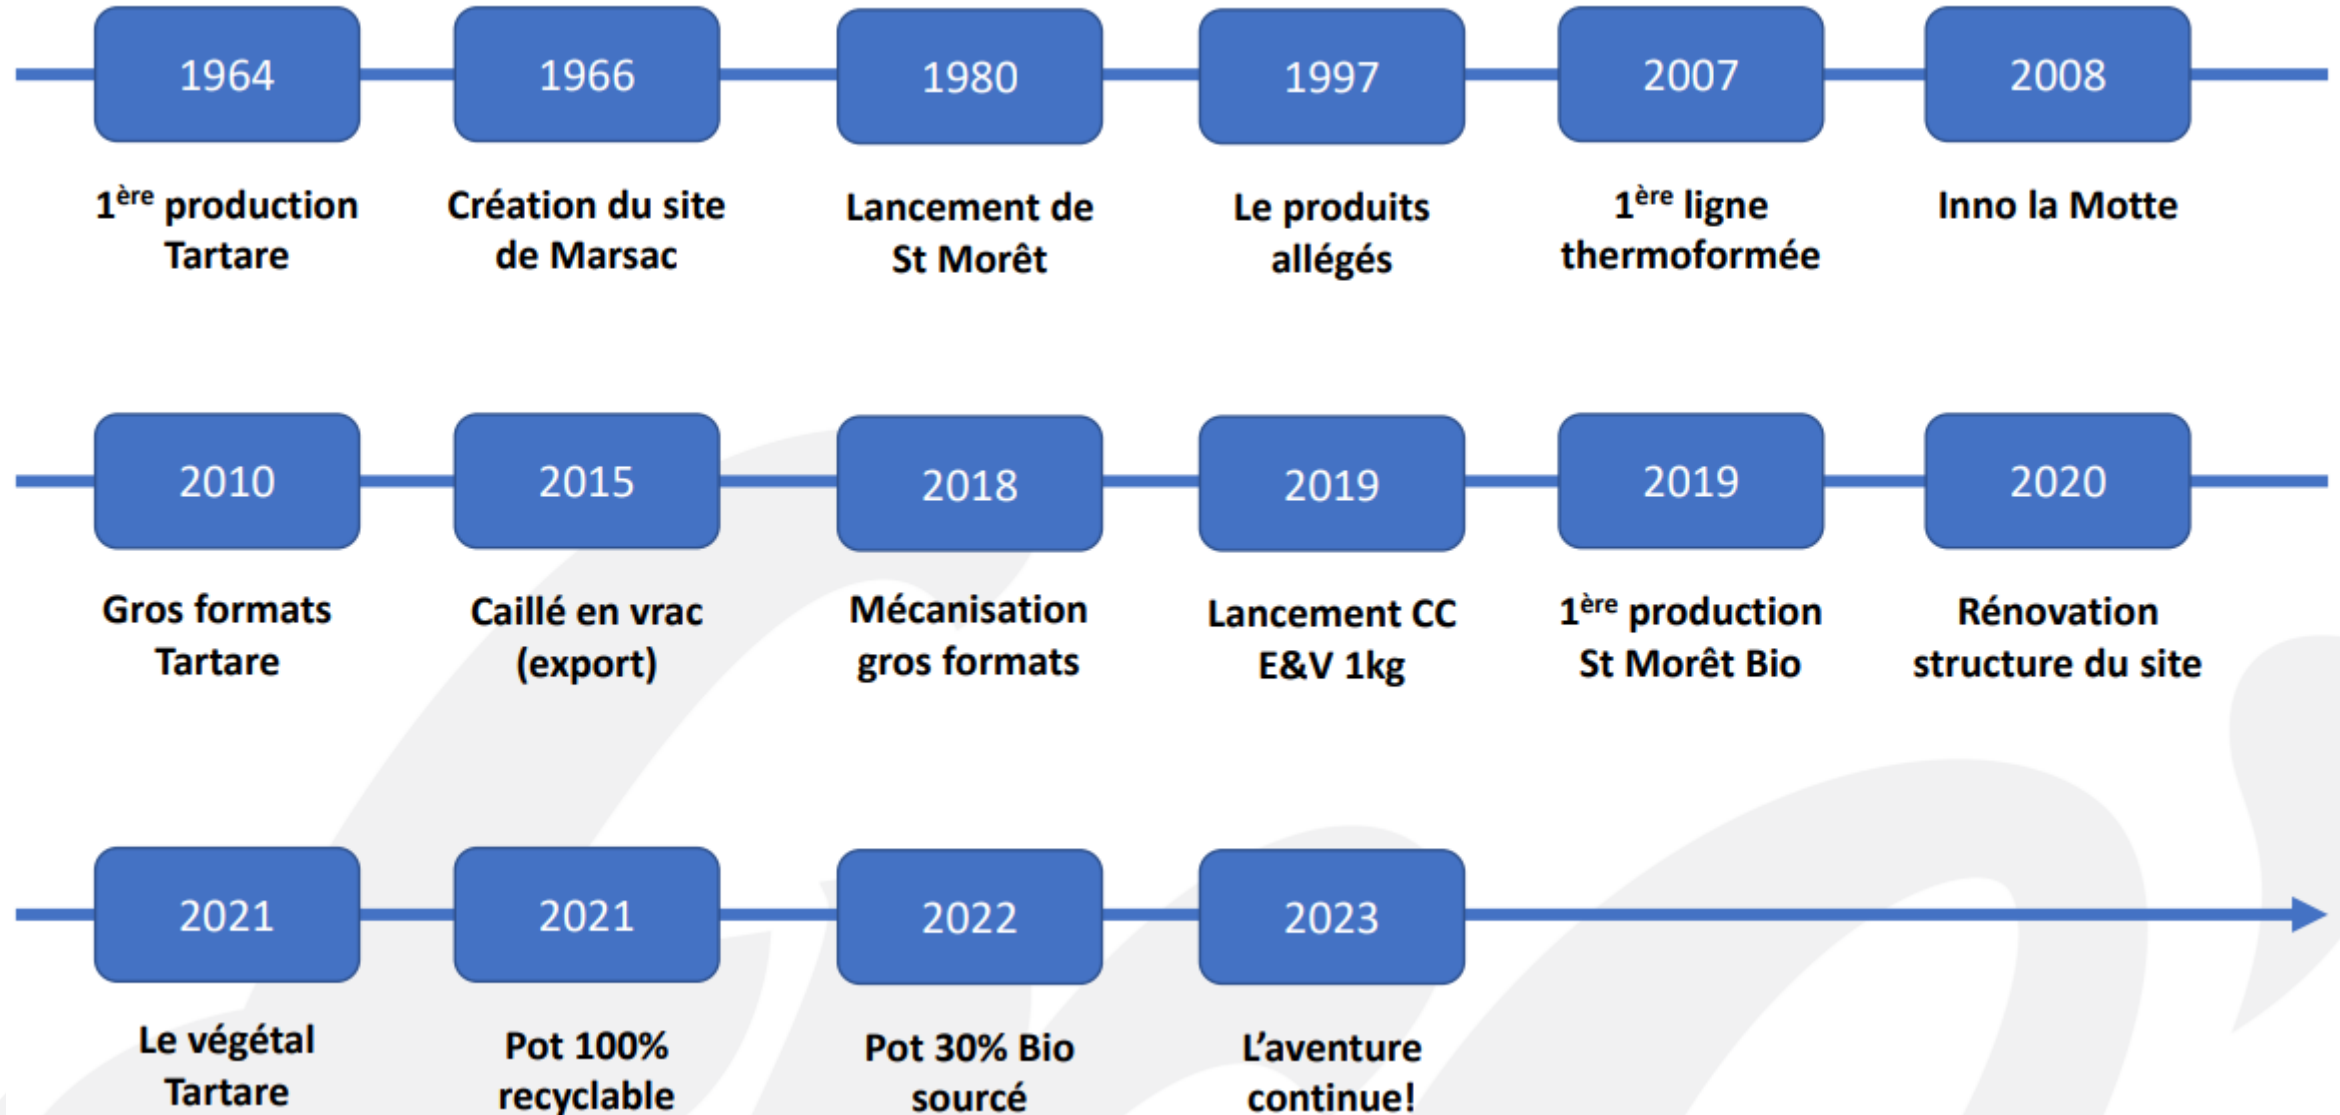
1964

$1^{ère}$ production Tartare

1966

Création du site de Marsac

1980

Lancement de St Morêt

1997

Le produits allégés

2007

$1^{ère}$ ligne thermoformée

2008

Inno la Motte

2010

Gros formats Tartare

2015

Caillé en vrac (export)

2018

Mécanisation gros formats

2019

Lancement CC E&V 1kg

2019

$1^{ère}$ production St Morêt Bio

2020

Rénovation structure du site

2021

Le végétal Tartare

2021

Pot 100% recyclable

2022

Pot 30% Bio sourcé

2023

L'aventure continue!